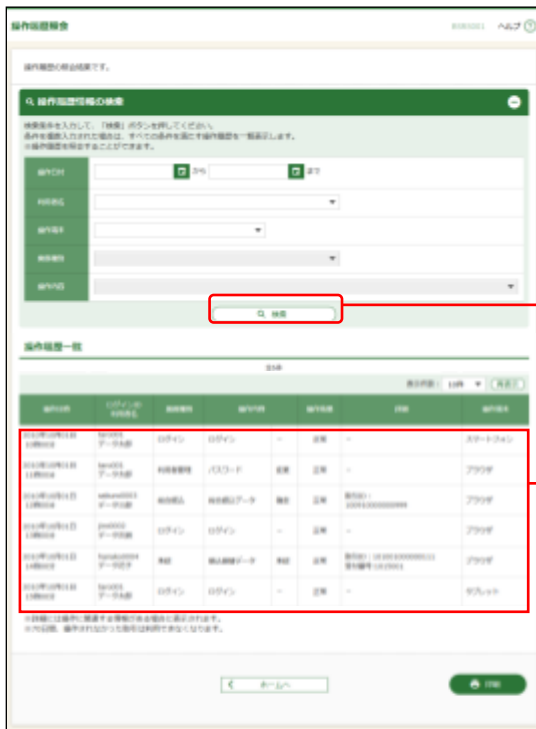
操作履歴照会

ヘルプ

操作履歴の照会結果です。

操作履歴情報の検索

検索条件を入力して、「検索」ボタンを押してください。
条件を複数入力された場合は、すべての条件を満たす操作履歴を一覧表示します。
※操作履歴を照会することができます。

| 操作日時 | から まで |
|---|---|
| 利用者名 | |
| 操作種別 | |
| 業務種別 | |
| 操作内容 | |

検索

操作履歴一覧

表示件数： 10件 再表示

| 操作日時 | ログインID 利用者名 | 業務種別 | 操作内容 | 操作区分 | 結果 | 詳細 | 操作端末 |
|---|---|---|---|---|---|---|---|
| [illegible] | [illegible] データ太郎 | ログイン | ログイン | - | 正常 | - | スマートフォン |
| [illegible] | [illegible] データ太郎 | 利用者管理 | パスワード | 変更 | 正常 | - | ブラウザ |
| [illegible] | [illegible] データ太郎 | 総合振込 | 総合振込データ | 確定 | 正常 | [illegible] | ブラウザ |
| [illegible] | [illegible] データ太郎 | ログイン | ログイン | - | 正常 | - | ブラウザ |
| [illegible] | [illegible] データ花子 | 承認 | 振込振替データ | 承認 | 正常 | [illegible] | ブラウザ |
| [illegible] | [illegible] データ太郎 | ログイン | ログイン | - | 正常 | - | タブレット |

※詳細には操作に関連する情報がある場合に表示されます。
※70日間、操作されなかった場合は利用できなくなります。

ホームへ

印刷